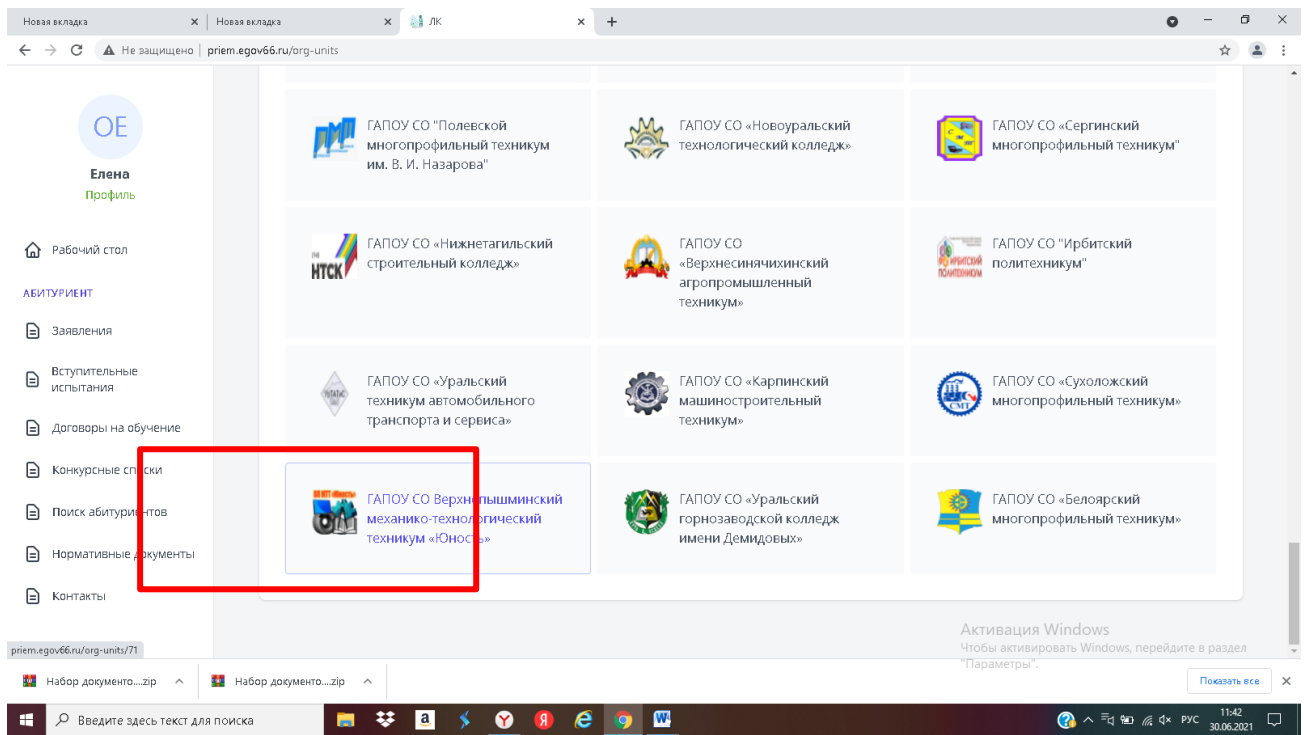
Новая вкладка × | Новая вкладка × | ЛК × | +

Не защищено | priem.egov66.ru/org-units

ОЕ
Елена
Профиль

Рабочий стол

АБИТУРИЕНТ

Заявления

Вступительные испытания

Договоры на обучение

Конкурсные списки

Поиск абитуриентов

Нормативные документы

Контакты

ГАПОУ СО "Полевской многопрофильный техникум им. В. И. Назарова"

ГАПОУ СО «Новоуральский технологический колледж»

ГАПОУ СО «Сергинский многопрофильный техникум"

НТСК

ГАПОУ СО «Нижнетагильский строительный колледж»

ГАПОУ СО «Верхнесинячихинский агропромышленный техникум»

ИРБИТСКИЙ ПОЛИТЕХНИКУМ

ГАПОУ СО "Ирбитский политехникум"

ГАПОУ СО «Уральский техникум автомобильного транспорта и сервиса»

ГАПОУ СО «Карпинский машиностроительный техникум»

ГАПОУ СО «Сухоложский многопрофильный техникум»

ГАПОУ СО Верхнепышминский механико-технологический техникум «Юность»

ГАПОУ СО «Уральский горнозаводской колледж имени Демидовых»

ГАПОУ СО «Белоярский многопрофильный техникум»

Активация Windows
Чтобы активировать Windows, перейдите в раздел "Параметры".

priem.egov66.ru/org-units/71

Набор документо....zip ^ | Набор документо....zip ^ | Показать все ×

Введите здесь текст для поиска

РУС 11:42 30.06.2021